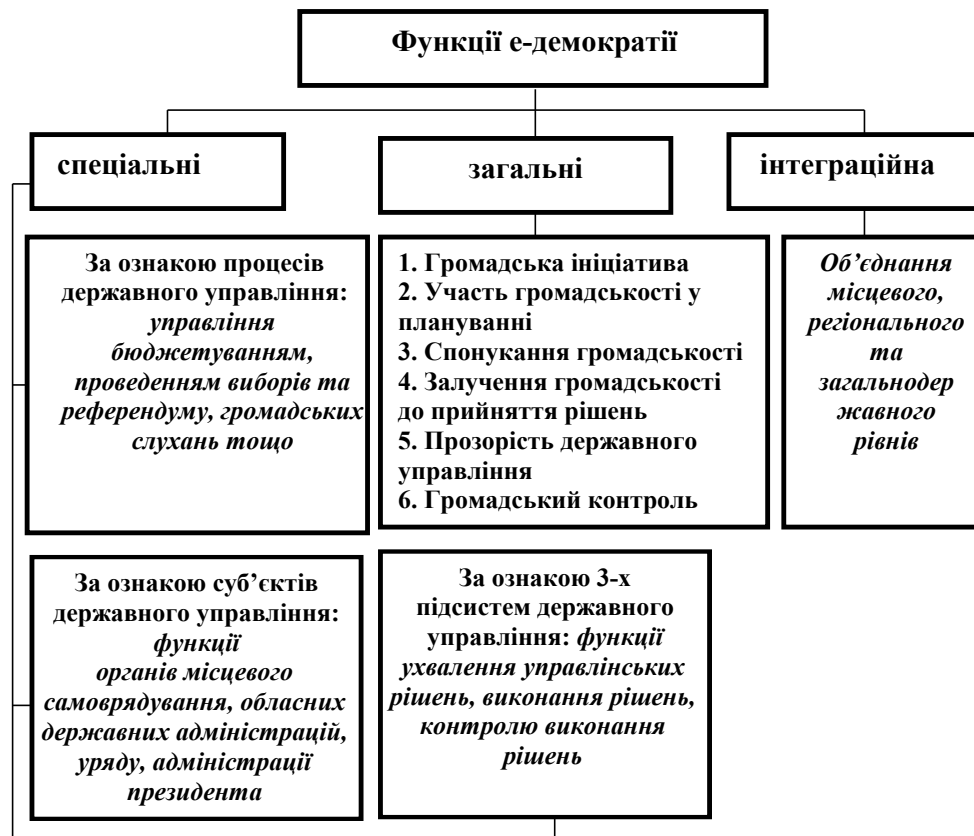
Функції е-демократії

спеціальні

загальні

інтеграційна

За ознакою процесів державного управління: управління бюджетуванням, проведенням виборів та референдуму, громадських слухань тощо

1. Громадська ініціатива
2. Участь громадськості у плануванні
3. Спонукання громадськості
4. Залучення громадськості до прийняття рішень
5. Прозорість державного управління
6. Громадський контроль

Об'єднання місцевого, регіонального та загальнодержавного рівнів

За ознакою суб'єктів державного управління: функції органів місцевого самоврядування, обласних державних адміністрацій, уряду, адміністрації президента

За ознакою 3-х підсистем державного управління: функції ухвалення управлінських рішень, виконання рішень, контролю виконання рішень